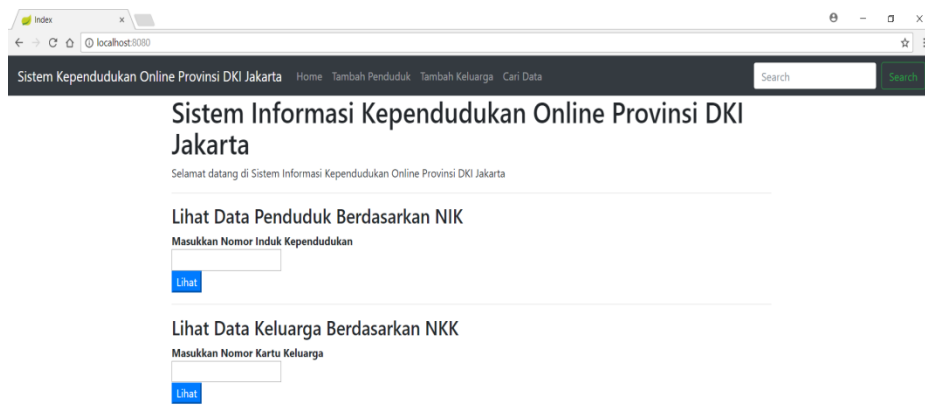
Index
localhost:8080

Sistem Kependudukan Online Provinsi DKI Jakarta Home Tambah Penduduk Tambah Keluarga Cari Data Search Search

Sistem Informasi Kependudukan Online Provinsi DKI Jakarta

Selamat datang di Sistem Informasi Kependudukan Online Provinsi DKI Jakarta

Lihat Data Penduduk Berdasarkan NIK

Masukkan Nomor Induk Kependudukan

Lihat

Lihat Data Keluarga Berdasarkan NKK

Masukkan Nomor Kartu Keluarga

Lihat